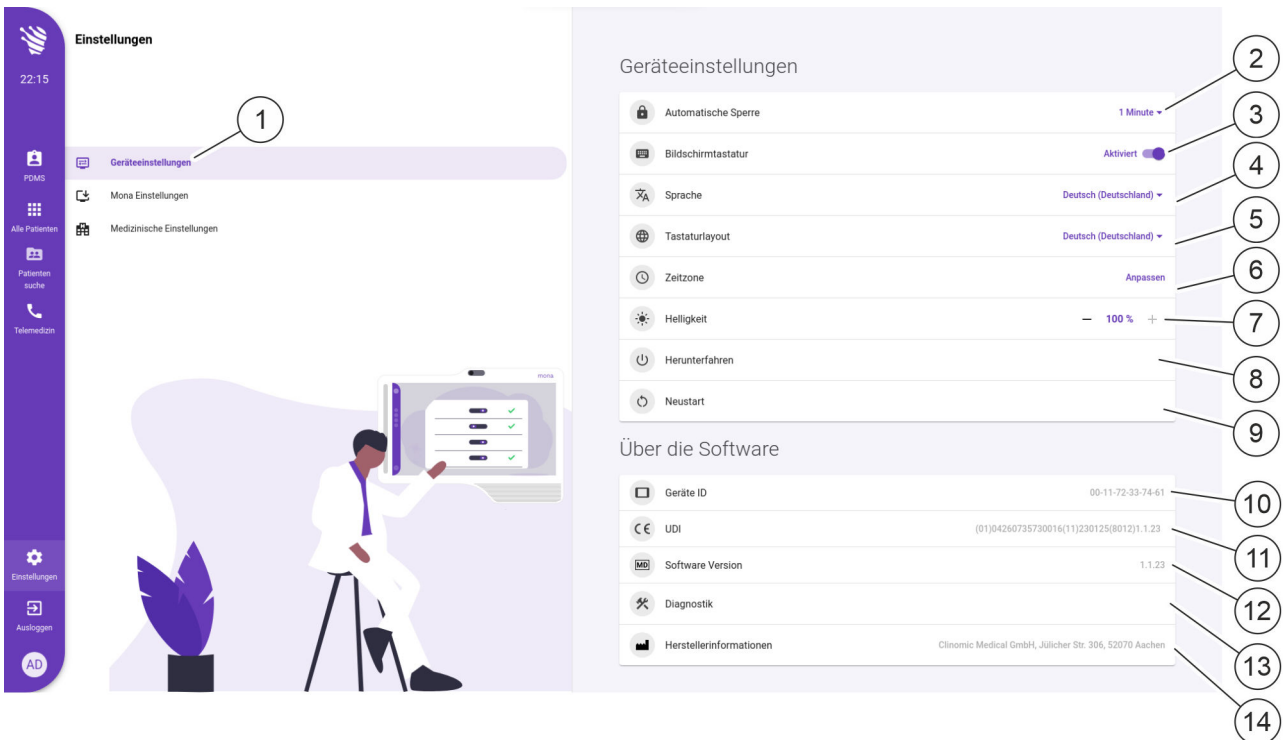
22:15

PDMS

Alle Patienten

Patienten suche

Telemedizin

Einstellungen

Ausloggen

AD

Einstellungen

1

Geräteeinstellungen

Mona Einstellungen

Medizinische Einstellungen

mona

Geräteeinstellungen

Automatische Sperre 1 Minute

Bildschirmtastatur Aktiviert

Sprache Deutsch (Deutschland)

Tastaturlayout Deutsch (Deutschland)

Zeitzone Anpassen

Helligkeit – 100 % +

Herunterfahren

Neustart

Über die Software

Geräte ID 00-11-72-33-74-61

UDI (01)04260735730016(11)230125(8012)1.1.23

Software Version 1.1.23

Diagnostik

Herstellerinformationen Clinomic Medical GmbH, Jülicher Str. 306, 52070 Aachen

2
3
4
5
6
7
8
9
10
11
12
13
14